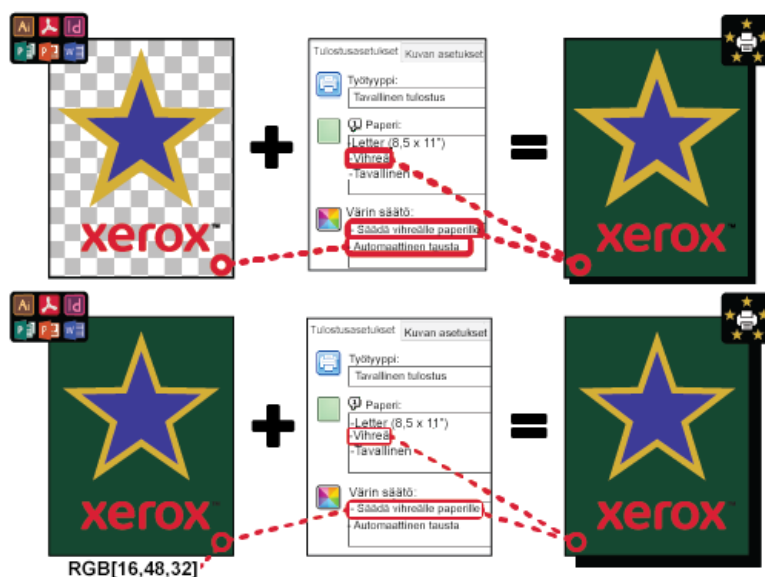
Ai Id P W

xerox™

+

Tulostusasetukset | Kuvan asetukset
Työtyyppi:
Tavallinen tulostus
Paperi:
-Letter (8,5 x 11")
-Vihreä
-Tavallinen
Värin säätö:
- Säädä vihreälle paperille
- Automaattinen tausta

=

xerox™

Ai Id P W

xerox™

+

Tulostusasetukset | Kuvan asetukset
Työtyyppi:
Tavallinen tulostus
Paperi:
-Letter (8,5 x 11")
-Vihreä
-Tavallinen
Värin säätö:
- Säädä vihreälle paperille
- Automaattinen tausta

=

xerox™

RGB[16,48,32]